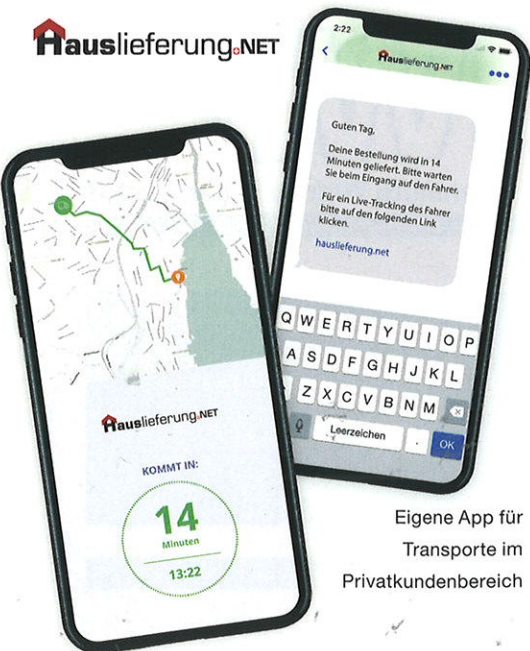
Hauslieferung.NET

2:22

Hauslieferung.NET

Guten Tag,

Deine Bestellung wird in 14 Minuten geliefert. Bitte warten Sie beim Eingang auf den Fahrer.

Für ein Live-Tracking des Fahrer bitte auf den folgenden Link klicken.

hauslieferung.net

Q W E R T Y U I O P
A S D F G H J K L
Z X C V B N M
Leerzeichen . OK

Hauslieferung.NET

KOMMT IN:

14
Minuten

13:22

Eigene App für Transporte im Privatkundenbereich